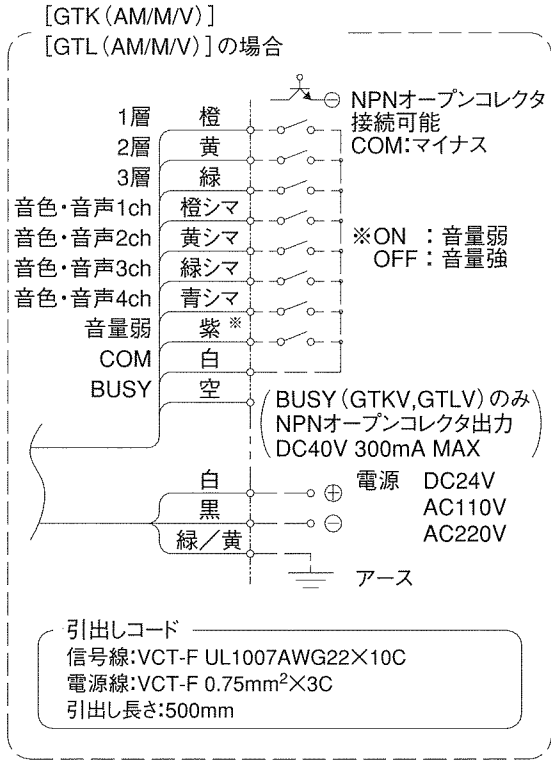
[GTK(AM/M/V)]
[GTL(AM/M/V)]の場合

NPNオープンコレクタ接続可能
COM:マイナス

| | |
|---|---|
| 1層 | 橙 |
| 2層 | 黄 |
| 3層 | 緑 |
| 音色・音声1ch | 橙シマ |
| 音色・音声2ch | 黄シマ |
| 音色・音声3ch | 緑シマ |
| 音色・音声4ch | 青シマ |
| 音量弱 | 紫※ |
| COM | 白 |
| BUSY | 空 |

※ON : 音量弱
OFF : 音量強

BUSY(GTKV,GTLV)のみ
NPNオープンコレクタ出力
DC40V 300mA MAX

白 ⊕
黒 ⊖
緑/黄

電源 DC24V
AC110V
AC220V

アース

引出しコード
信号線:VCT-F UL1007AWG22×10C
電源線:VCT-F 0.75mm$^2$×3C
引出し長さ:500mm